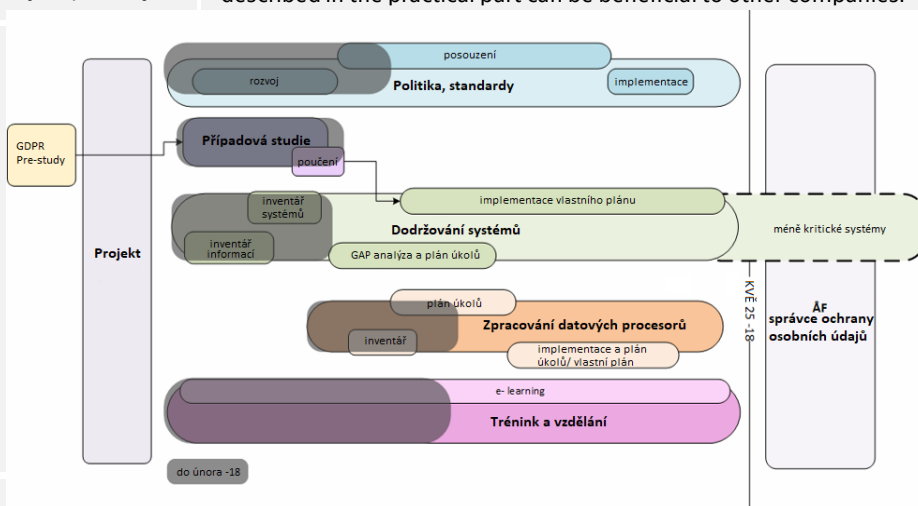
described in the practical part can be beneficial to other companies.

GDPR Pre-study

Projekt

posouzení

rozvoj

Politika, standardy

implementace

Případová studie

poučení

implementace vlastního plánu

inventář systémů

Dodržování systémů

inventář informací

GAP analýza a plán úkolů

méně kritické systémy

plán úkolů

Zpracování datových procesorů

inventář

implementace a plán úkolů/ vlastní plán

e- learning

Trénink a vzdělání

do února -18

KVĚ 25 -18

ÅF správce ochrany osobních údajů